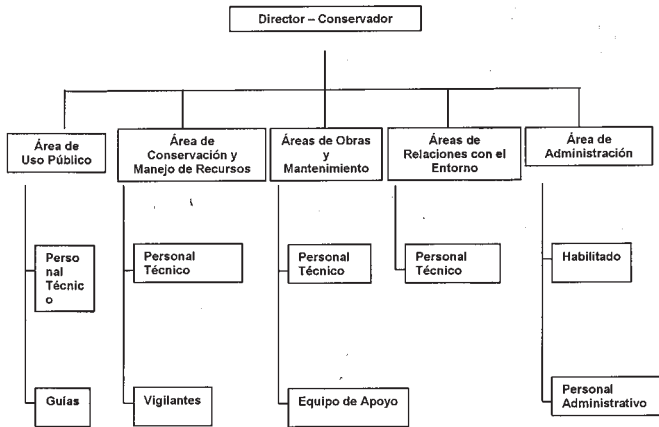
Director – Conservador

Área de Uso Público

Perso nal Técnic o

Guías

Área de Conservación y Manejo de Recursos

Personal Técnico

Vigilantes

Áreas de Obras y Mantenimiento

Personal Técnico

Equipo de Apoyo

Áreas de Relaciones con el Entorno

Personal Técnico

Área de Administración

Habilitado

Personal Administrativo